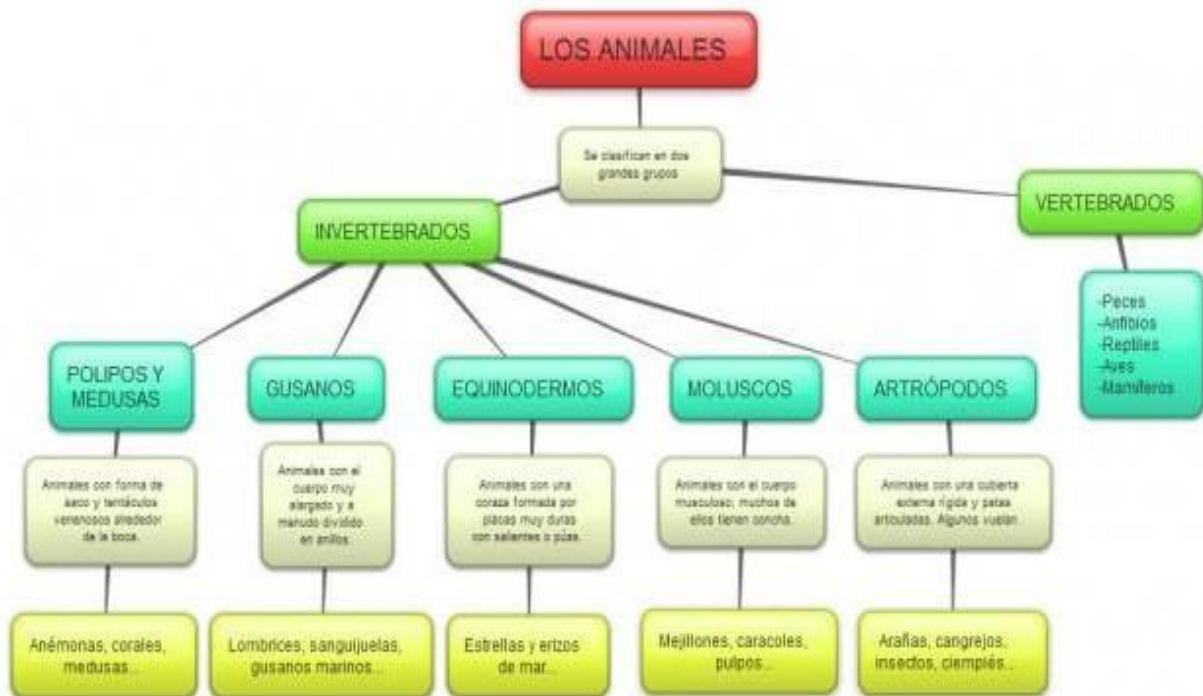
LOS ANIMALES

Se clasifican en dos grandes grupos

INVERTEBRADOS

VERTEBRADOS

-Peces
-Anfibios
-Reptiles
-Aves
-Mamíferos

POLIPOS Y MEDUSAS

Animales con forma de saco y tentáculos venenosos alrededor de la boca.

Anémonas, corales, medusas...

GUSANOS

Animales con el cuerpo muy alargado y a menudo dividido en anillos.

Lombrices, sanguijuelas, gusanos marinos...

EQUINODERMOS

Animales con una coraza formada por placas muy duras con salientes o púas.

Estrellas y erizos de mar...

MOLUSCOS

Animales con el cuerpo musculoso; muchos de ellos tienen concha.

Mejillones, caracoles, pulpos...

ARTRÓPODOS

Animales con una cubierta externa rígida y patas articuladas. Algunos vuelan.

Arañas, cangrejos, insectos, ciempiés...